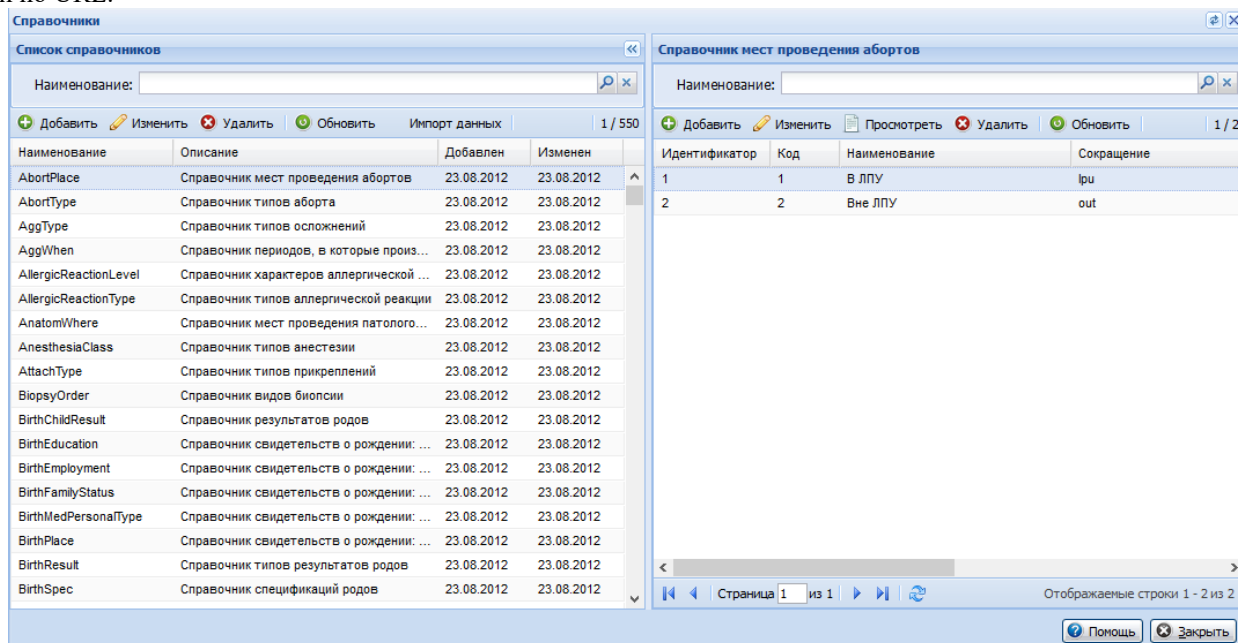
Справочники

Список справочников

Наименование:

Добавить Изменить Удалить Обновить Импорт данных 1 / 550

| Наименование | Описание | Добавлен | Изменен |
|---|---|---|---|
| AbortPlace | Справочник мест проведения абортов | 23.08.2012 | 23.08.2012 |
| AbortType | Справочник типов аборта | 23.08.2012 | 23.08.2012 |
| AggType | Справочник типов осложнений | 23.08.2012 | 23.08.2012 |
| AggWhen | Справочник периодов, в которые произ... | 23.08.2012 | 23.08.2012 |
| AllergicReactionLevel | Справочник характеров аллергической ... | 23.08.2012 | 23.08.2012 |
| AllergicReactionType | Справочник типов аллергической реакции | 23.08.2012 | 23.08.2012 |
| AnatomWhere | Справочник мест проведения патолого... | 23.08.2012 | 23.08.2012 |
| AnesthesiaClass | Справочник типов анестезии | 23.08.2012 | 23.08.2012 |
| AttachType | Справочник типов прикреплений | 23.08.2012 | 23.08.2012 |
| BiopsyOrder | Справочник видов биопсии | 23.08.2012 | 23.08.2012 |
| BirthChildResult | Справочник результатов родов | 23.08.2012 | 23.08.2012 |
| BirthEducation | Справочник свидетельств о рождении: ... | 23.08.2012 | 23.08.2012 |
| BirthEmployment | Справочник свидетельств о рождении: ... | 23.08.2012 | 23.08.2012 |
| BirthFamilyStatus | Справочник свидетельств о рождении: ... | 23.08.2012 | 23.08.2012 |
| BirthMedPersonalType | Справочник свидетельств о рождении: ... | 23.08.2012 | 23.08.2012 |
| BirthPlace | Справочник свидетельств о рождении: ... | 23.08.2012 | 23.08.2012 |
| BirthResult | Справочник типов результатов родов | 23.08.2012 | 23.08.2012 |
| BirthSpec | Справочник спецификаций родов | 23.08.2012 | 23.08.2012 |

Справочник мест проведения абортов

Наименование:

Добавить Изменить Просмотреть Удалить Обновить 1 / 2

| Идентификатор | Код | Наименование | Сокращение |
|---|---|---|---|
| 1 | 1 | В ЛПУ | lpu |
| 2 | 2 | Вне ЛПУ | out |

Страница 1 из 1 Отображаемые строки 1 - 2 из 2

Помощь Закрыть